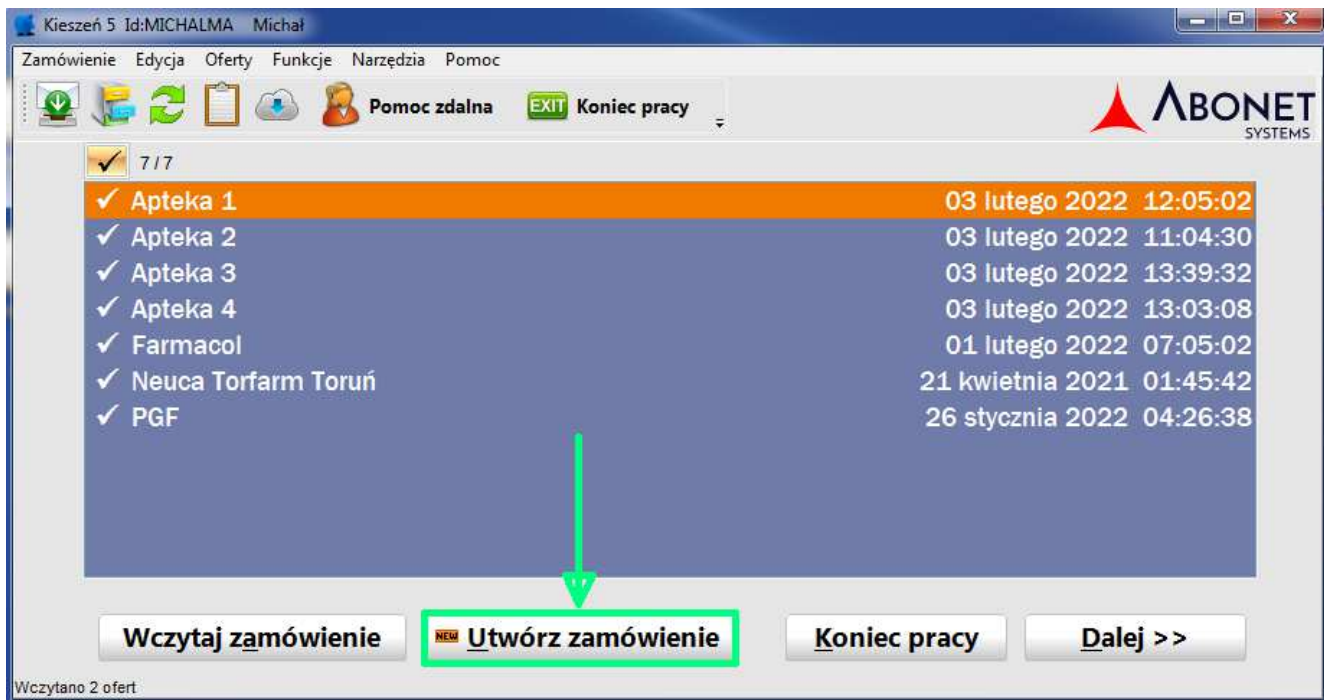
Kieszeń 5 Id:MICHALMA Michał

Zamówienie Edycja Oferty Funkcje Narzędzia Pomoc

Pomoc zdalna EXIT Koniec pracy

ABONET SYSTEMS

7 / 7

| | |
|---|---|
| ✓ Apteka 1 | 03 lutego 2022 12:05:02 |
| ✓ Apteka 2 | 03 lutego 2022 11:04:30 |
| ✓ Apteka 3 | 03 lutego 2022 13:39:32 |
| ✓ Apteka 4 | 03 lutego 2022 13:03:08 |
| ✓ Farmacol | 01 lutego 2022 07:05:02 |
| ✓ Neuca Torfarm Toruń | 21 kwietnia 2021 01:45:42 |
| ✓ PGF | 26 stycznia 2022 04:26:38 |

Wczytaj zamówienie NEW Utwórz zamówienie Koniec pracy Dalej >>

Wczytano 2 ofert